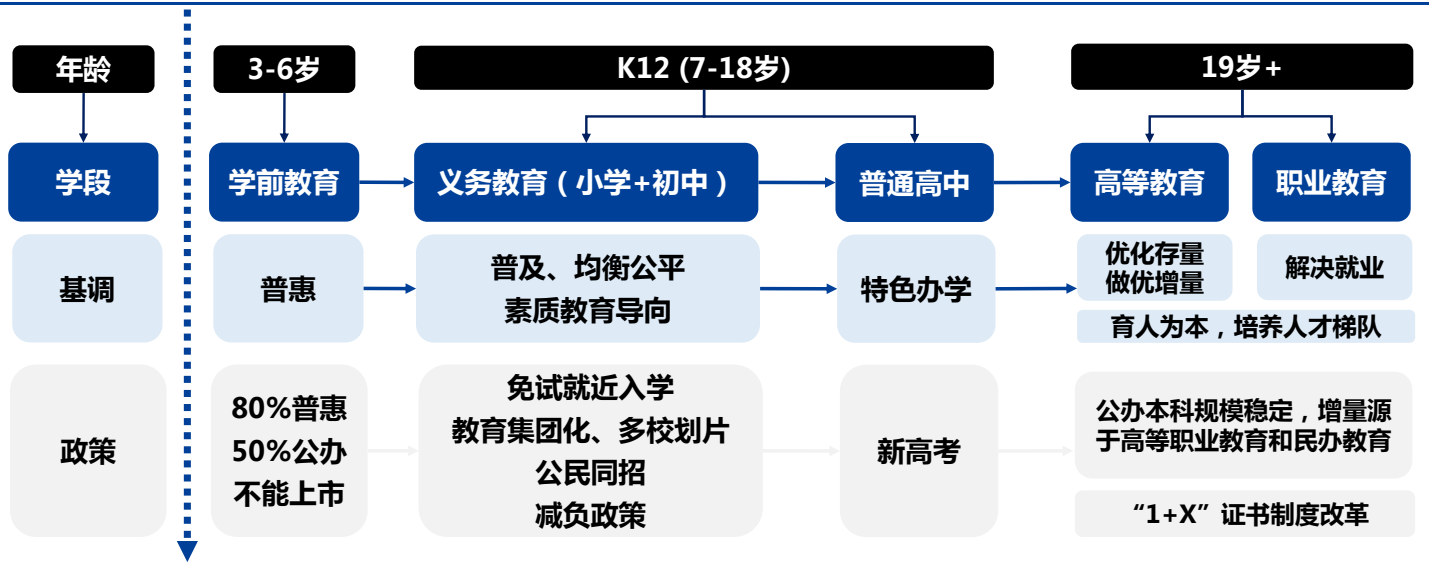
年龄

学段

基调

政策

3-6岁

学前教育

普惠

80%普惠
50%公办
不能上市

K12 (7-18岁)

义务教育（小学+初中）

普及、均衡公平
素质教育导向

免试就近入学
教育集团化、多校划片
公民同招
减负政策

普通高中

特色办学

新高考

19岁+

高等教育

职业教育

优化存量
做优增量

解决就业

育人为本，培养人才梯队

公办本科规模稳定，增量源于高等职业教育和民办教育

“1+X”证书制度改革